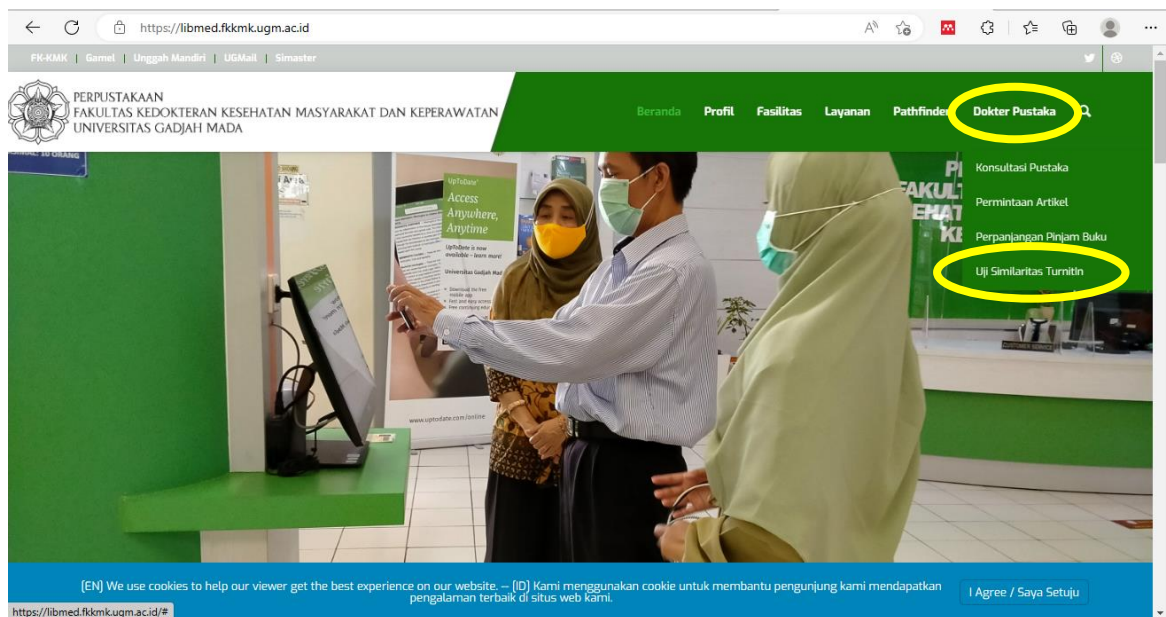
https://libmed.fkkmk.ugm.ac.id

FK-KMK | Gamel | Unggah Mandiri | UGMail | Simaster

PERPUSTAKAAN
FAKULTAS KEDOKTERAN KESEHATAN MASYARAKAT DAN KEPERAWATAN
UNIVERSITAS GADJAH MADA

Beranda Profil Fasilitas Layanan Pathfinder Dokter Pustaka

Konsultasi Pustaka
Permintaan Artikel
Perpanjangan Pinjam Buku
Uji Similaritas Turnitin

UpToDate
Access Anywhere, Anytime
UpToDate is now available - learn more!
Universitas Gadjah Mada
www.uptodate.com/online

(EN) We use cookies to help our viewer get the best experience on our website. -- (ID) Kami menggunakan cookie untuk membantu pengunjung kami mendapatkan pengalaman terbaik di situs web kami.

I Agree / Saya Setuju

https://libmed.fkkmk.ugm.ac.id/#